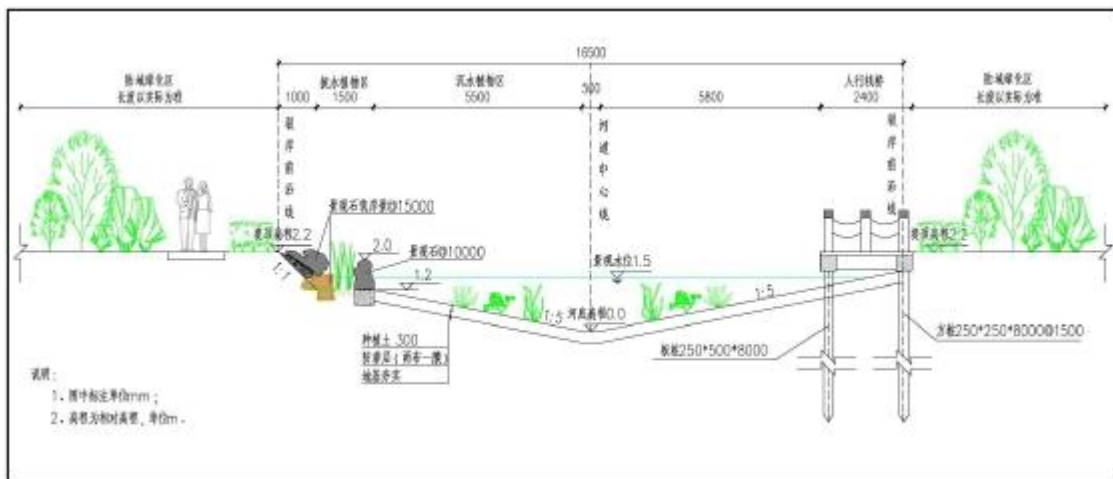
16500

防城绿化区
长度以实际为准

1000

挺水植物区
1500

沉水植物区
5500

500

5800

人行栈桥
2400

防城绿化区
长度以实际为准

驳岸前沿线

河道中心线

驳岸前沿线

景观石置岸顶线15000

驳岸高程2.2

2.0

景观石@10000

1.2

景观水位1.5

1:1

1:5

河底高程0.0

1:5

驳岸高程2.2

种植土 300
防渗层（两布一膜）
地基夯实

板桩250*500*8000

方桩250*250*8000@1500

说明：
1、图中标注单位mm；
2、高程为相对高程，单位m。